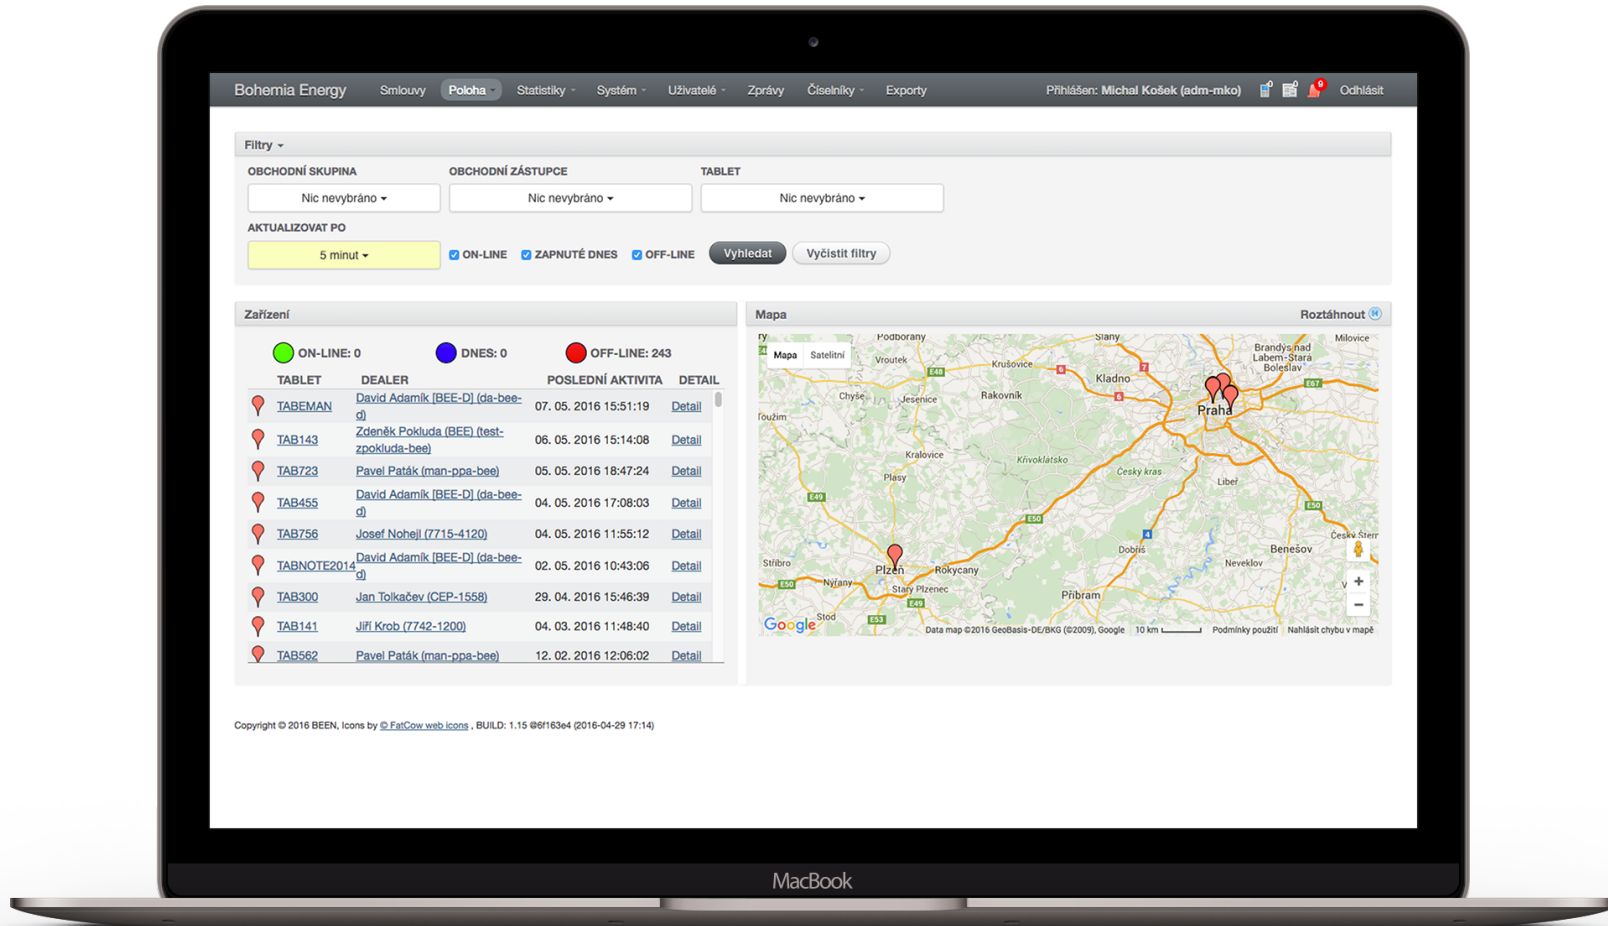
Bohemia Energy Smlouvy Poloha Statistiky Systém Uživatelé Zprávy Číselníky Exporty Přihlášen: Michal Košek (adm-mko) 9 Odhlásit

Filtry

OBCHODNÍ SKUPINA
Nic nevybráno

OBCHODNÍ ZÁSTUPCE
Nic nevybráno

TABLET
Nic nevybráno

AKTUALIZOVAT PO
5 minut

ON-LINE ZAPNUTÉ DNES OFF-LINE Vyhledat Vyčistit filtry

Zařízení

ON-LINE: 0 DNES: 0 OFF-LINE: 243

| TABLET | DEALER | POSLEDNÍ AKTIVITA | DETAIL |
|---|---|---|---|
| TABEMAN | David Adamík [BEE-D] (da-bee-d) | 07. 05. 2016 15:51:19 | Detail |
| TAB143 | Zdeněk Pokluda (BEE) (test-zpokluda-bee) | 06. 05. 2016 15:14:08 | Detail |
| TAB723 | Pavel Paták (man-ppa-bee) | 05. 05. 2016 18:47:24 | Detail |
| TAB455 | David Adamík [BEE-D] (da-bee-d) | 04. 05. 2016 17:08:03 | Detail |
| TAB756 | Josef Nohejl (7715-4120) | 04. 05. 2016 11:55:12 | Detail |
| TABNOTE2014 | David Adamík [BEE-D] (da-bee-d) | 02. 05. 2016 10:43:06 | Detail |
| TAB300 | Jan Tolkačev (CEP-1558) | 29. 04. 2016 15:46:39 | Detail |
| TAB141 | Jiří Krob (7742-1200) | 04. 03. 2016 11:48:40 | Detail |
| TAB562 | Pavel Paták (man-ppa-bee) | 12. 02. 2016 12:06:02 | Detail |

Mapa Roztáhnout

Mapa Satelitní
Podbořany Slaný Milovice Vroutek Krušovice Brandýs nad Labem-Stará Boleslav Kladno Chyše Jesenice Rakovník Praha Žlutice Kralovice Křivoklátsko Český kras Plasy Líbeř Dobříš Český Šternberk Stříbro Plzeň Rokycany Benešov Nýřany Starý Plzenec Neveklov Příbram Stod E48 E49 E50 E53 E55 E65 E67
Google Data map ©2016 GeoBasis-DE/BKG (©2009), Google 10 km Podmínky použití Nahlásit chybu v mapě

Copyright © 2016 BEEN, Icons by © FatCow web icons , BUILD: 1.15 @6f163e4 (2016-04-29 17:14)

MacBook